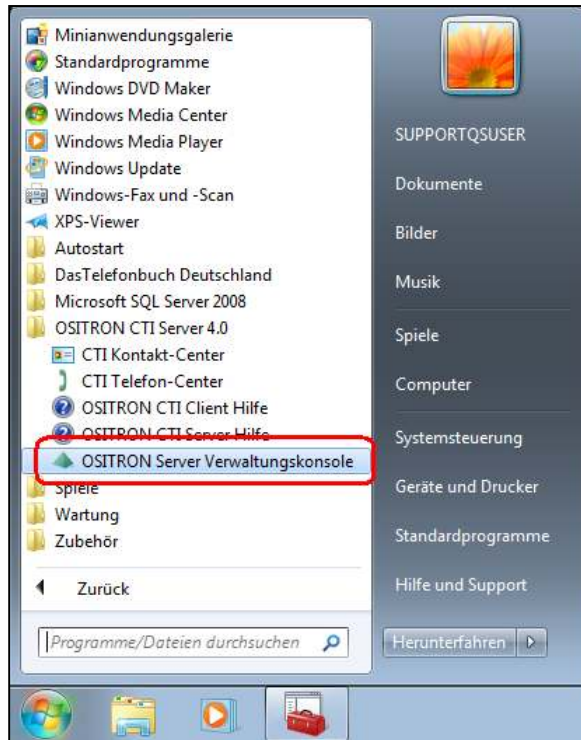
Minianwendungsgalerie
Standardprogramme
Windows DVD Maker
Windows Media Center
Windows Media Player
Windows Update
Windows-Fax und -Scan
XPS-Viewer
Autostart
DasTelefonbuch Deutschland
Microsoft SQL Server 2008
OSITRON CTI Server 4.0
CTI Kontakt-Center
CTI Telefon-Center
OSITRON CTI Client Hilfe
OSITRON CTI Server Hilfe
OSITRON Server Verwaltungskonsole
Spiele
Wartung
Zubehör
Zurück
Programme/Dateien durchsuchen

SUPPORTQSUSER
Dokumente
Bilder
Musik
Spiele
Computer
Systemsteuerung
Geräte und Drucker
Standardprogramme
Hilfe und Support
Herunterfahren